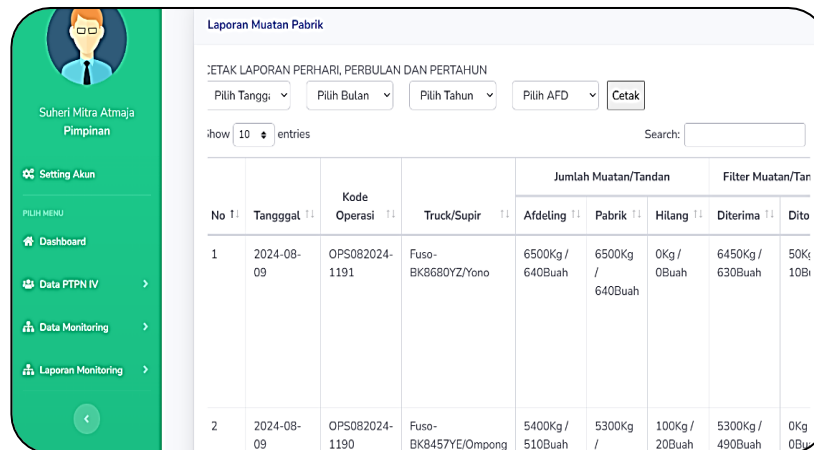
Suheri Mitra Atmaja
Pimpinan

Setting Akun

PILIH MENU

Dashboard

Data PTPN IV

Data Monitoring

Laporan Monitoring

Laporan Muatan Pabrik

CETAK LAPORAN PERHARI, PERBULAN DAN PERTAHUN

Pilih Tangg | Pilih Bulan | Pilih Tahun | Pilih AFD | Cetak

Show 10 entries

Search:

| No | Tangggal | Kode Operasi | Truck/Supir | Jumlah Muatan/Tandan Afdeling | Jumlah Muatan/Tandan Pabrik | Jumlah Muatan/Tandan Hilang | Filter Muatan/Tan Diterima | Filter Muatan/Tan Dito |
|---|---|---|---|---|---|---|---|---|
| 1 | 2024-08-09 | OPS082024-1191 | Fuso-BK8680YZ/Yono | 6500Kg / 640Buah | 6500Kg / 640Buah | 0Kg / 0Buah | 6450Kg / 630Buah | 50Kg 10B |
| 2 | 2024-08-09 | OPS082024-1190 | Fuso-BK8457YE/Ompong | 5400Kg / 510Buah | 5300Kg / | 100Kg / 20Buah | 5300Kg / 490Buah | 0Kg 0Bu |